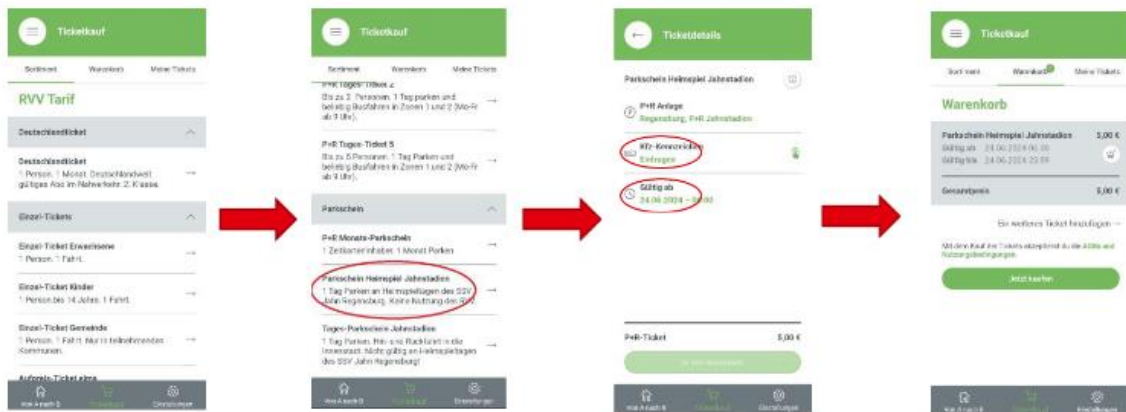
Ticketkauf

Sortiment Warenkorb Meine Tickets

RVV Tarif

Deutschlandticket

Deutschlandticket
1 Person, 1 Monat. Deutschlandweit gültiges Abo im Nahverkehr 2. Klasse.

Einzel-Tickets

Einzel-Ticket Erwachsene
1 Person, 1 Fahrt.

Einzel-Ticket Kinder
1 Person bis 14 Jahre, 1 Fahrt.

Einzel-Ticket Gemeinde
1 Person, 1 Fahrt. Nur in teilnehmenden Kommunen.

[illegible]

Von A nach B Ticketkauf Einstellungen

Ticketkauf

Sortiment Warenkorb Meine Tickets

P+R Tages-Ticket 2
Bis zu 2 Personen, 1 Tag parken und beliebig Busfahren in Zonen 1 und 2 (Mo-Fr ab 9 Uhr).

P+R Tages-Ticket 5
Bis zu 5 Personen, 1 Tag Parken und beliebig Busfahren in Zonen 1 und 2 (Mo-Fr ab 9 Uhr).

Parkschein

P+R Monats-Parkschein
1 Zeitkarteninhaber, 1 Monat Parken

Parkschein Heimspiel Jahnstadion
1 Tag Parken an Heimspieltagen des SSV Jahn Regensburg. Keine Nutzung des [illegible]

Tages-Parkschein Jahnstadion
1 Tag Parken, Hin- und Rückfahrt in die Innenstadt. Nicht gültig an Heimspieltagen des SSV Jahn Regensburg!

Von A nach B Ticketkauf Einstellungen

Ticketdetails

Parkschein Heimspiel Jahnstadion

P+R Anlage
Regensburg, P+R Jahnstadion

Kfz-Kennzeichen
Eintragen

Gültig ab
24.06.2024 – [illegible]

P+R-Ticket 5,00 €

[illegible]

Von A nach B Ticketkauf Einstellungen

Ticketkauf

Sortiment Warenkorb Meine Tickets

Warenkorb

Parkschein Heimspiel Jahnstadion 5,00 €
Gültig ab 24.06.2024 00:00
Gültig bis 24.06.2024 23:59

Gesamtpreis 5,00 €

Ein weiteres Ticket hinzufügen

Mit dem Kauf der Tickets akzeptierst du die AGBs und Nutzungsbedingungen.

Jetzt kaufen

Von A nach B Ticketkauf Einstellungen